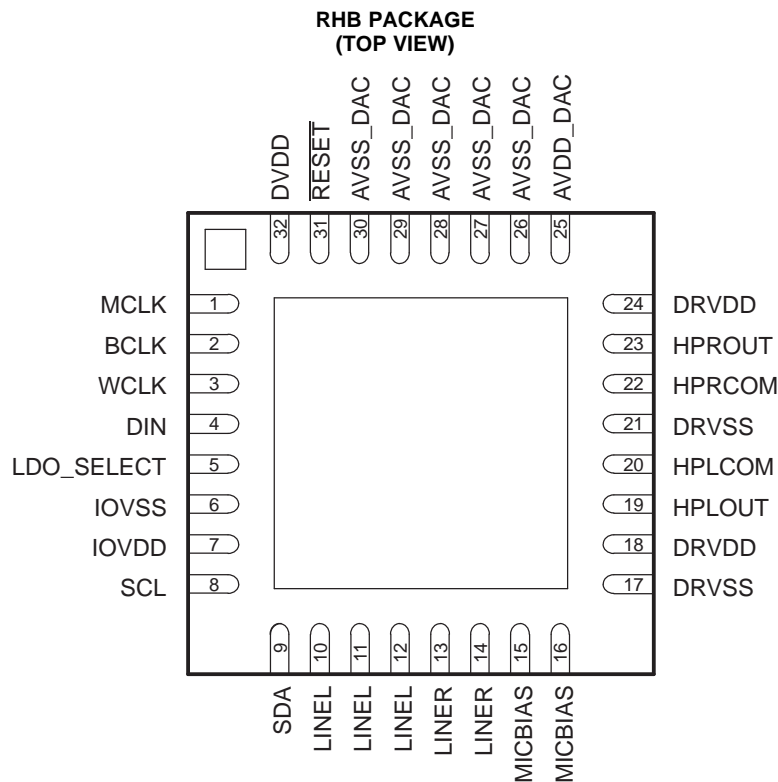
RHB PACKAGE
(TOP VIEW)

DVDD
RESET
AVSS_DAC
AVSS_DAC
AVSS_DAC
AVSS_DAC
AVSS_DAC
AVDD_DAC

32
31
30
29
28
27
26
25

MCLK 1
BCLK 2
WCLK 3
DIN 4
LDO_SELECT 5
IOVSS 6
IOVDD 7
SCL 8

24 DRVDD
23 HPROUT
22 HPRCOM
21 DRVSS
20 HPLCOM
19 HPLOUT
18 DRVDD
17 DRVSS

9
10
11
12
13
14
15
16

SDA
LINEL
LINEL
LINEL
LINER
LINER
MICBIAS
MICBIAS